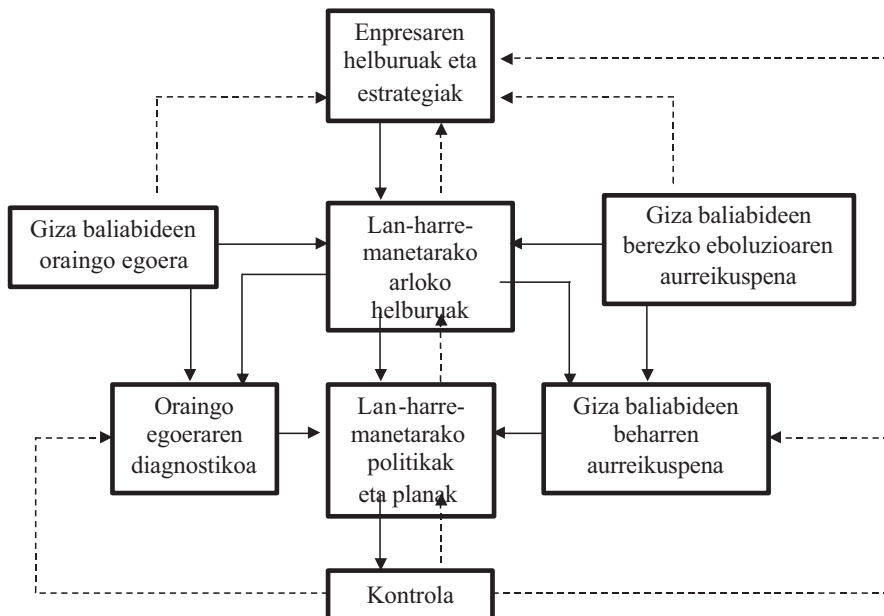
Enpresaren helburuak eta estrategiak

Giza baliabideen oraingo egoera

Lan-harremanetarako arloko helburuak

Giza baliabideen berezko eboluzioaren aurreikuspena

Oraingo egoeraren diagnostikoa

Lan-harremanetarako politikak eta planak

Giza baliabideen beharren aurreikuspena

Kontrola